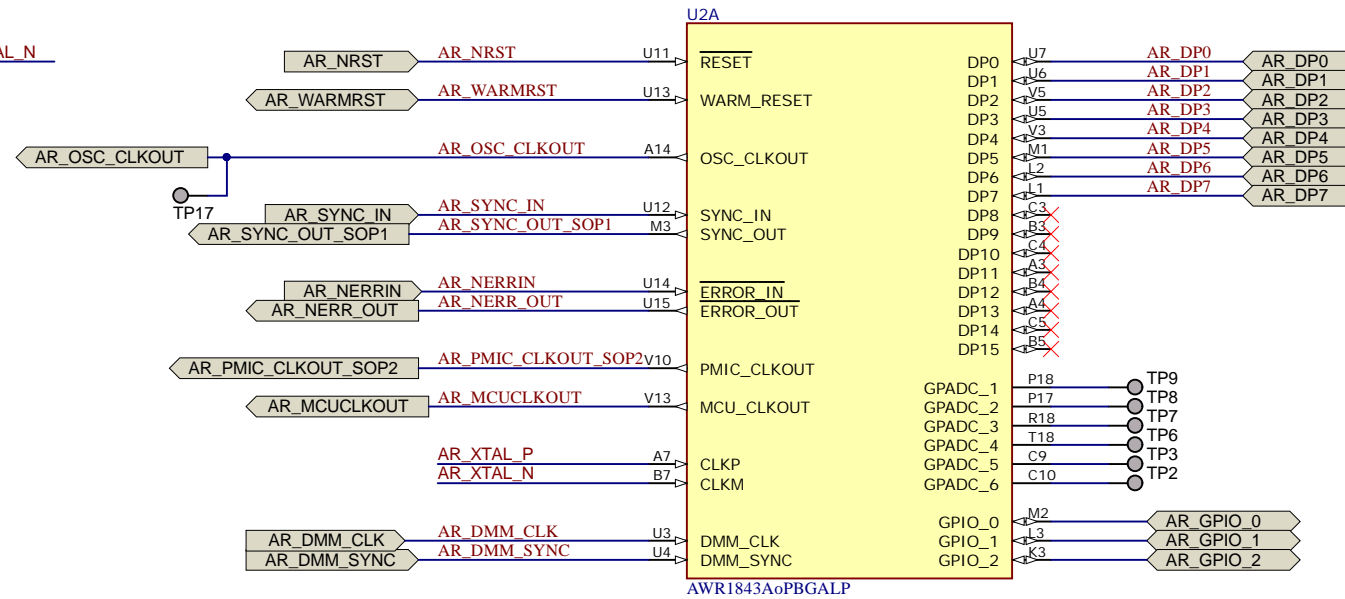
AL_N

U2A

AR_NRST | AR_NRST | U11 | $\overline{\text{RESET}}$
AR_WARMRST | AR_WARMRST | U13 | WARM_RESET
AR_OSC_CLKOUT | AR_OSC_CLKOUT | A14 | OSC_CLKOUT
TP17
AR_SYNC_IN | AR_SYNC_IN | U12 | SYNC_IN
AR_SYNC_OUT_SOP1 | AR_SYNC_OUT_SOP1 | M3 | SYNC_OUT
AR_NERRIN | AR_NERRIN | U14 | $\overline{\text{ERROR\_IN}}$
AR_NERR_OUT | AR_NERR_OUT | U15 | ERROR_OUT
AR_PMIC_CLKOUT_SOP2 | AR_PMIC_CLKOUT_SOP2 | V10 | PMIC_CLKOUT
AR_MCUCLKOUT | AR_MCUCLKOUT | V13 | MCU_CLKOUT
AR_XTAL_P | A7 | CLKP
AR_XTAL_N | B7 | CLKM
AR_DMM_CLK | AR_DMM_CLK | U3 | DMM_CLK
AR_DMM_SYNC | AR_DMM_SYNC | U4 | DMM_SYNC

DP0 | U7 | AR_DP0 | AR_DP0
DP1 | U6 | AR_DP1 | AR_DP1
DP2 | V5 | AR_DP2 | AR_DP2
DP3 | U5 | AR_DP3 | AR_DP3
DP4 | V3 | AR_DP4 | AR_DP4
DP5 | M1 | AR_DP5 | AR_DP5
DP6 | L2 | AR_DP6 | AR_DP6
DP7 | L1 | AR_DP7 | AR_DP7
DP8 | C3
DP9 | B3
DP10 | C4
DP11 | A3
DP12 | B4
DP13 | A4
DP14 | C5
DP15 | B5
GPADC_1 | P18 | TP9
GPADC_2 | P17 | TP8
GPADC_3 | R18 | TP7
GPADC_4 | T18 | TP6
GPADC_5 | C9 | TP3
GPADC_6 | C10 | TP2
GPIO_0 | M2 | AR_GPIO_0
GPIO_1 | L3 | AR_GPIO_1
GPIO_2 | K3 | AR_GPIO_2

AWR1843AoPBGALP